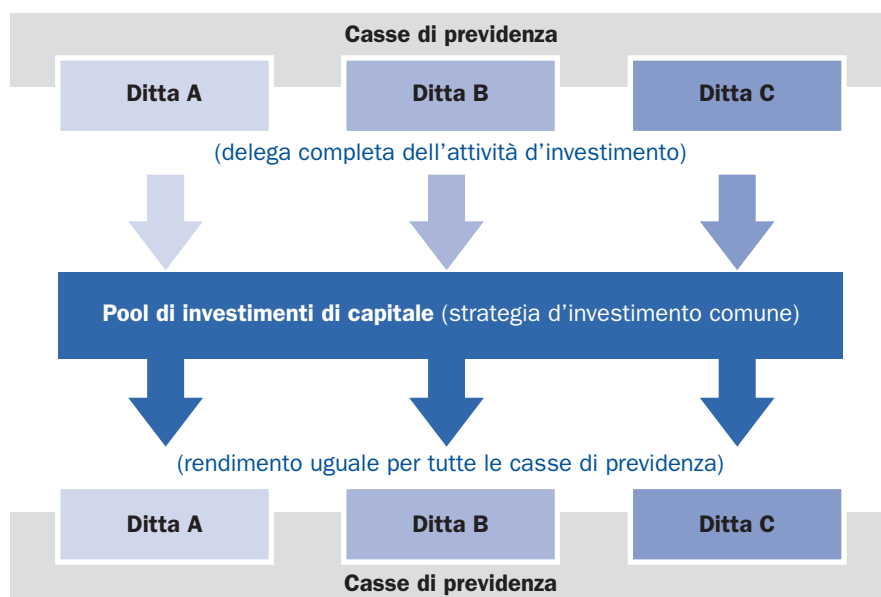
Casse di previdenza

Ditta A

Ditta B

Ditta C

(delega completa dell’attività d’investimento)

Pool di investimenti di capitale (strategia d’investimento comune)

(rendimento uguale per tutte le casse di previdenza)

Ditta A

Ditta B

Ditta C

Casse di previdenza